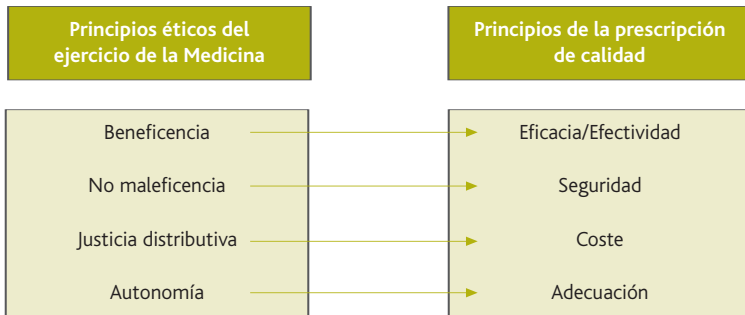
Principios éticos del ejercicio de la Medicina

Principios de la prescripción de calidad

Beneficencia

No maleficencia

Justicia distributiva

Autonomía

Eficacia/Efectividad

Seguridad

Coste

Adecuación